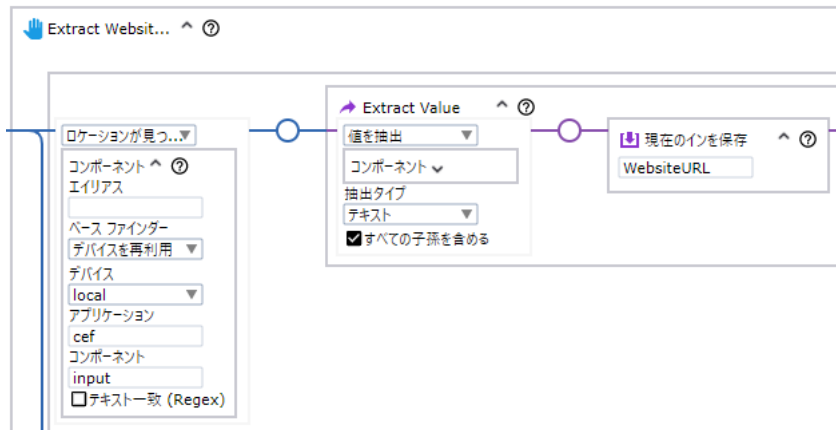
Extract Websit... ^ ?

ロケーションが見つ...

コンポーネント ^ ?
エイリアス

ベース ファインダー
デバイスを再利用
デバイス
local
アプリケーション
cef
コンポーネント
input
テキスト一致 (Regex)

Extract Value ^ ?
値を抽出
コンポーネント
抽出タイプ
テキスト
すべての子孫を含める

現在のインを保存 ^ ?
WebsiteURL